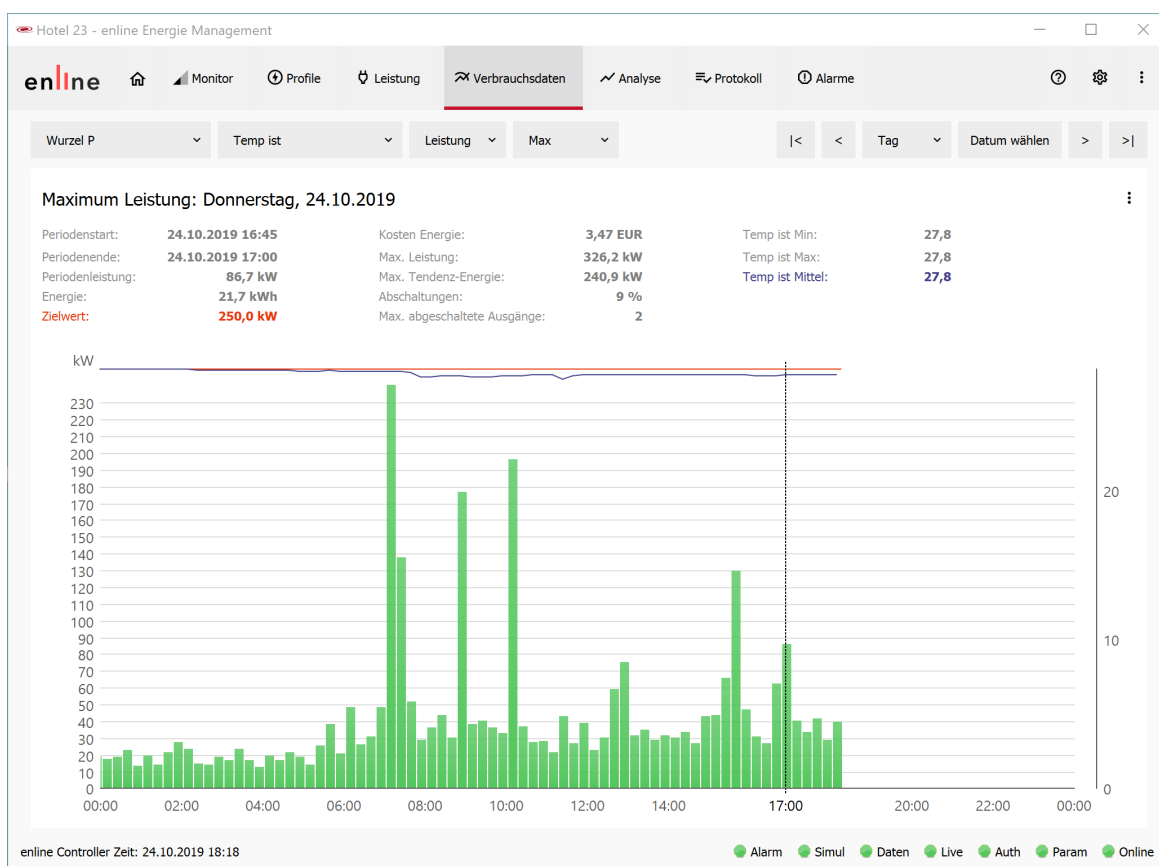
Hotel 23 - enline Energie Management

enline Monitor Profile Leistung Verbrauchsdaten Analyse Protokoll Alarme

Wurzel P | Temp ist | Leistung | Max | |< | < | Tag | Datum wählen | > | >|

Maximum Leistung: Donnerstag, 24.10.2019

| | | | | | |
|---|---|---|---|---|---|
| Periodenstart: | 24.10.2019 16:45 | Kosten Energie: | 3,47 EUR | Temp ist Min: | 27,8 |
| Periodenende: | 24.10.2019 17:00 | Max. Leistung: | 326,2 kW | Temp ist Max: | 27,8 |
| Periodenleistung: | 86,7 kW | Max. Tendenz-Energie: | 240,9 kW | Temp ist Mittel: | 27,8 |
| Energie: | 21,7 kWh | Abschaltungen: | 9 % | | |
| Zielwert: | 250,0 kW | Max. abgeschaltete Ausgänge: | 2 | | |

kW
230 220 210 200 190 180 170 160 150 140 130 120 110 100 90 80 70 60 50 40 30 20 10 0
20 10 0
00:00 02:00 04:00 06:00 08:00 10:00 12:00 14:00 17:00 20:00 22:00 00:00

enline Controller Zeit: 24.10.2019 18:18
Alarm Simul Daten Live Auth Param Online